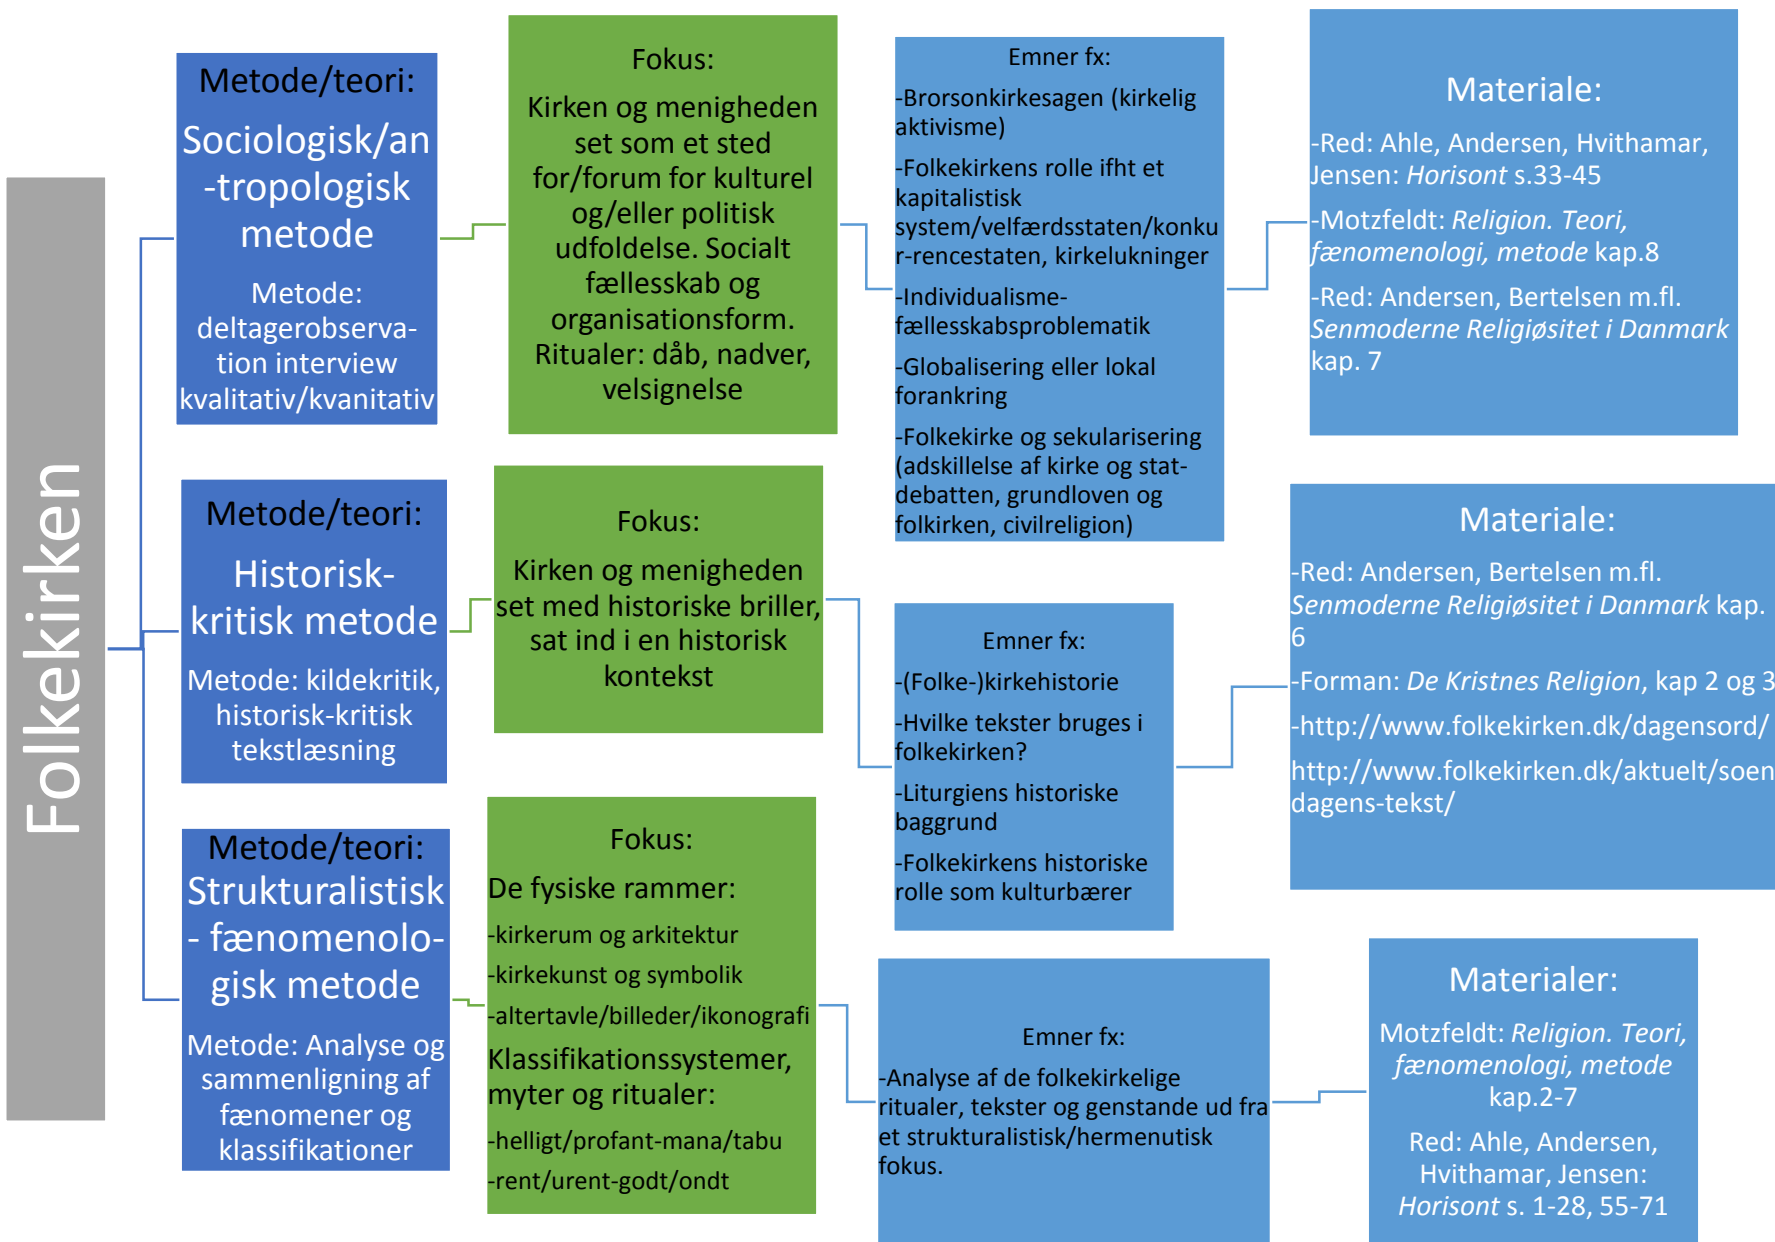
Folkekirken

Metode/teori:

Sociologisk/an-tropologisk metode

Metode: deltagerobservation interview kvalitativ/kvanitativ

Fokus:

Kirken og menigheden set som et sted for/forum for kulturel og/eller politisk udfoldelse. Socialt fællesskab og organisationsform. Ritualer: dåb, nadver, velsignelse

Emner fx:

-Brorsonkirkesagen (kirkelig aktivisme)

-Folkekirkens rolle ifht et kapitalistisk system/velfærdsstaten/konkur-rencestaten, kirkelukninger

-Individualisme-fællesskabsproblematik

-Globalisering eller lokal forankring

-Folkekirke og sekularisering (adskillelse af kirke og stat-debatten, grundloven og folkirken, civilreligion)

Materiale:

-Red: Ahle, Andersen, Hvithamar, Jensen: *Horisont* s.33-45

-Motzfeldt: *Religion. Teori, fænomenologi, metode* kap.8

-Red: Andersen, Bertelsen m.fl. *Senmoderne Religiøsitet i Danmark* kap. 7

Metode/teori:

Historisk-kritisk metode

Metode: kildekritik, historisk-kritisk tekstlæsning

Fokus:

Kirken og menigheden set med historiske briller, sat ind i en historisk kontekst

Emner fx:

-(Folke-)kirkehistorie

-Hvilke tekster bruges i folkekirken?

-Liturgiens historiske baggrund

-Folkekirkens historiske rolle som kulturbærer

Materiale:

-Red: Andersen, Bertelsen m.fl. *Senmoderne Religiøsitet i Danmark* kap. 6

-Forman: *De Kristnes Religion*, kap 2 og 3

-http://www.folkekirken.dk/dagensord/

http://www.folkekirken.dk/aktuelt/soen dagens-tekst/

Metode/teori:

Strukturalistisk - fænomenologisk metode

Metode: Analyse og sammenligning af fænomener og klassifikationer

Fokus:

De fysiske rammer:

-kirkerum og arkitektur

-kirkekunst og symbolik

-altertavle/billeder/ikonografi

Klassifikationssystemer, myter og ritualer:

-helligt/profant-mana/tabu

-rent/urent-godt/ondt

Emner fx:

-Analyse af de folkekirkelige ritualer, tekster og genstande ud fra et strukturalistisk/hermenutisk fokus.

Materialer:

Motzfeldt: *Religion. Teori, fænomenologi, metode* kap.2-7

Red: Ahle, Andersen, Hvithamar, Jensen: *Horisont* s. 1-28, 55-71